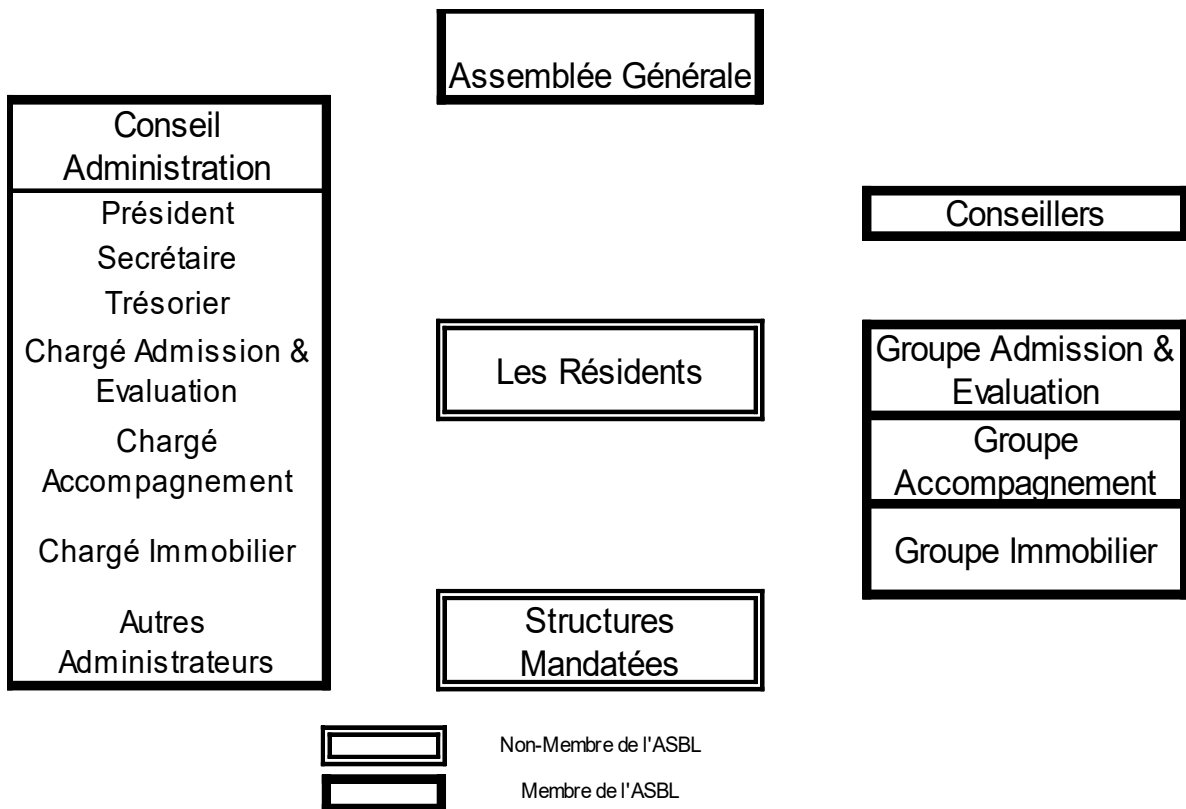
Assemblée Générale

Conseil Administration

Président

Secrétaire

Trésorier

Chargé Admission & Evaluation

Chargé Accompagnement

Chargé Immobilier

Autres Administrateurs

Conseillers

Les Résidents

Groupe Admission & Evaluation

Groupe Accompagnement

Groupe Immobilier

Structures Mandatées

Non-Membre de l'ASBL

Membre de l'ASBL